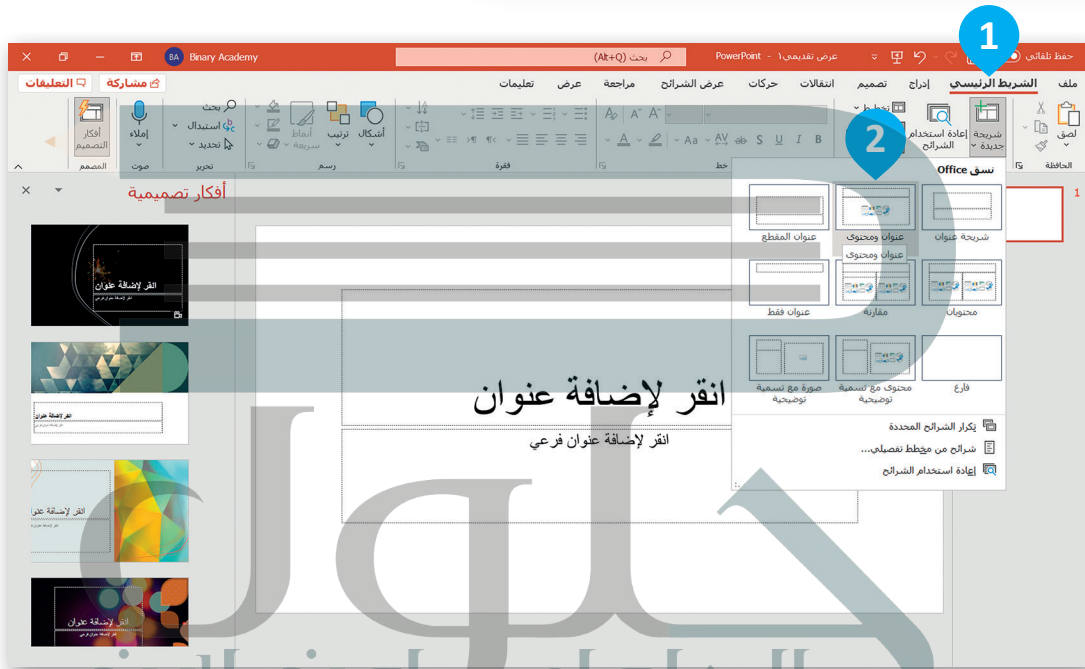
1

حفظ تلقائي
عرض تقديمي١ - PowerPoint
بحث (Alt+Q)
Binary Academy
BA

ملف
الشريط الرئيسي
إدراج
تصميم
انتقالات
حركات
عرض الشرائح
مراجعة
عرض
تعليمات
مشاركة
التعليقات

لصق
الحافظة
شريحة جديدة
إعادة استخدام الشرائح
تخطيط
فقرة
أشكال
ترتيب
أنماط سريعة
رسم
بحث
استبدال
تحديد
تحرير
إملاء
صوت
أفكار التصميم
المصمم

2

نسق Office
شريحة عنوان
عنوان ومحتوى
عنوان المقطع
عنوان ومحتوى
محتويان
مقارنة
عنوان فقط
فارغ
محتوى مع تسمية توضيحية
صورة مع تسمية توضيحية

تكرار الشرائح المحددة
شرائح من مخطط تفصيلي...
إعادة استخدام الشرائح

أفكار تصميمية

انقر لإضافة عنوان
انقر لإضافة عنوان فرعي

انقر لإضافة عنوان
انقر لإضافة عنوان
انقر لإضافة عنو
انقر لإضافة عنوان

1